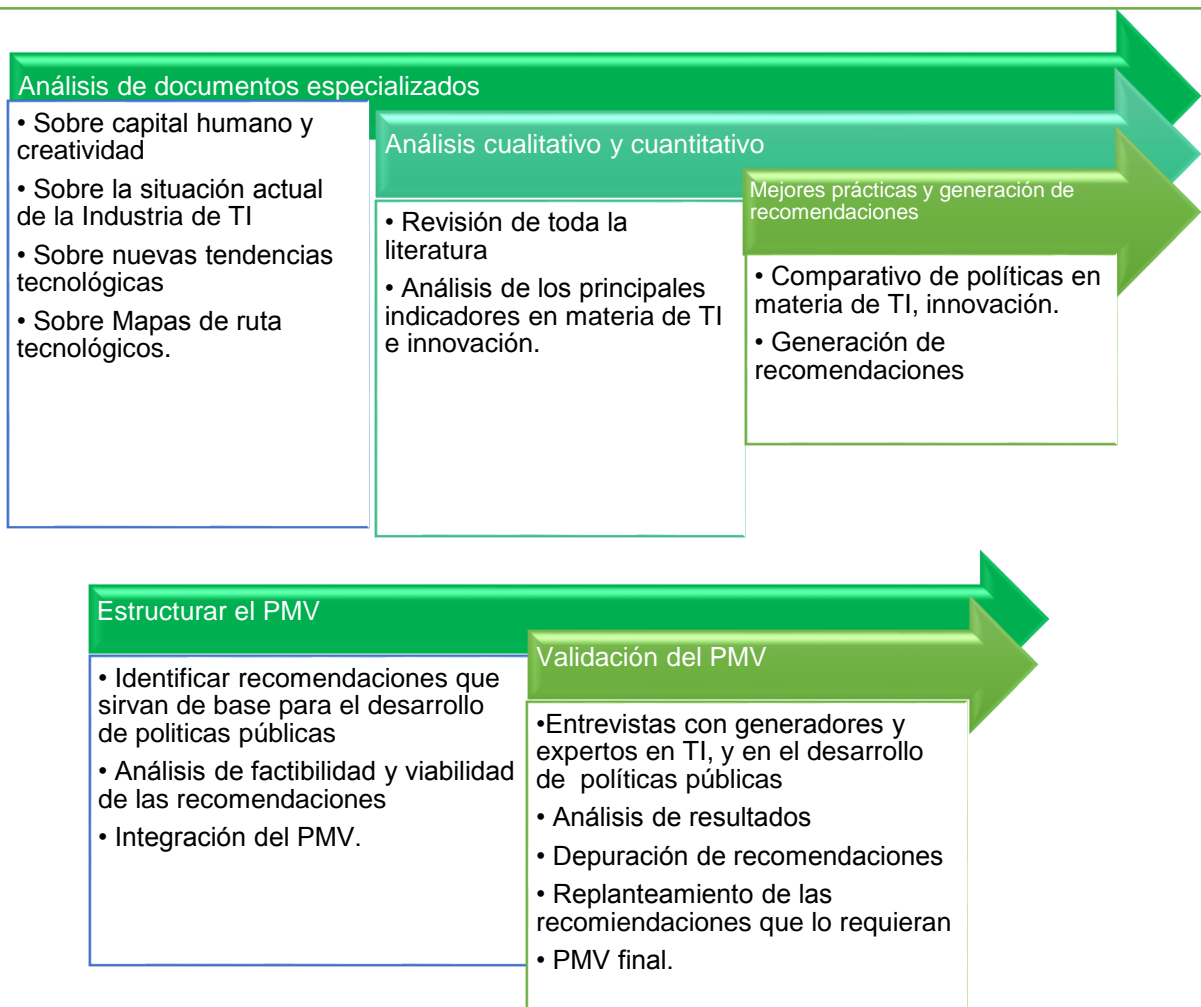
Análisis de documentos especializados

• Sobre capital humano y creatividad

• Sobre la situación actual de la Industria de TI

• Sobre nuevas tendencias tecnológicas

• Sobre Mapas de ruta tecnológicos.

Análisis cualitativo y cuantitativo

• Revisión de toda la literatura

• Análisis de los principales indicadores en materia de TI e innovación.

Mejores prácticas y generación de recomendaciones

• Comparativo de políticas en materia de TI, innovación.

• Generación de recomendaciones

Estructurar el PMV

• Identificar recomendaciones que sirvan de base para el desarrollo de politicas públicas

• Análisis de factibilidad y viabilidad de las recomendaciones

• Integración del PMV.

Validación del PMV

•Entrevistas con generadores y expertos en TI, y en el desarrollo de políticas públicas

• Análisis de resultados

• Depuración de recomendaciones

• Replanteamiento de las recomiendaciones que lo requieran

• PMV final.